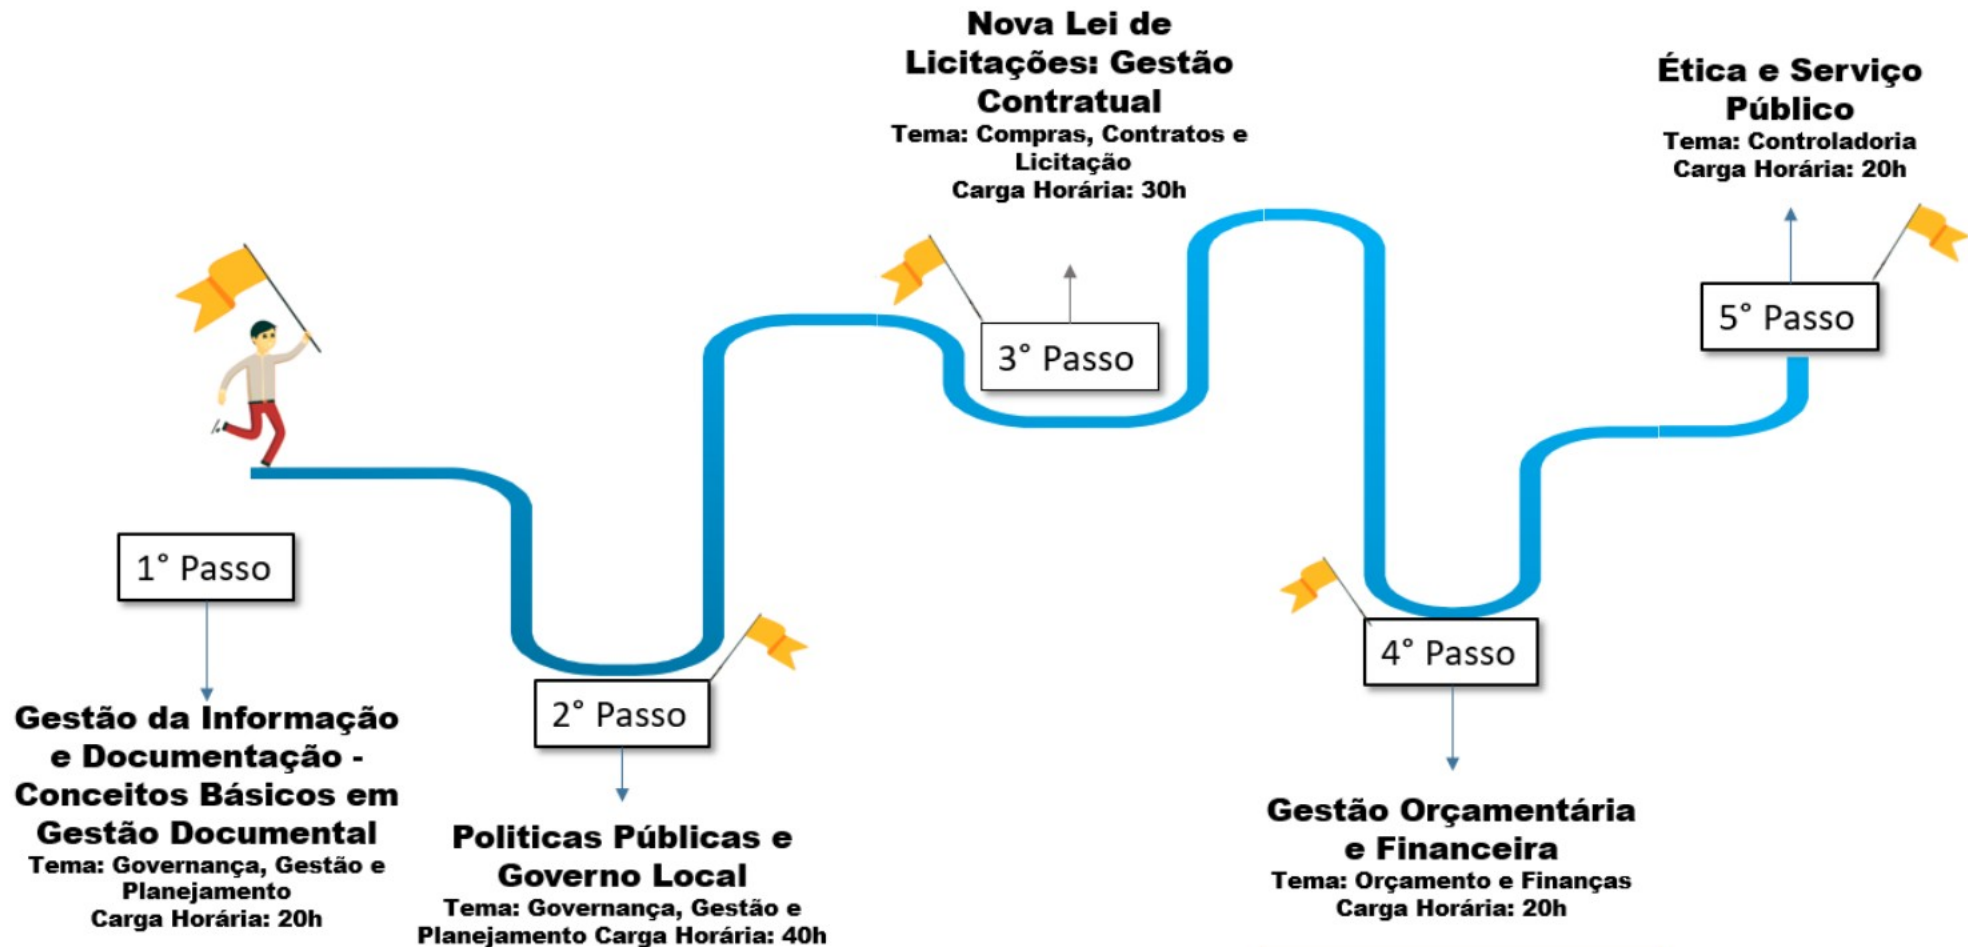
Nova Lei de Licitações: Gestão Contratual
Tema: Compras, Contratos e Licitação
Carga Horária: 30h

Ética e Serviço Público
Tema: Controladoria
Carga Horária: 20h

3° Passo

5° Passo

1° Passo

4° Passo

2° Passo

Gestão da Informação e Documentação - Conceitos Básicos em Gestão Documental
Tema: Governança, Gestão e Planejamento
Carga Horária: 20h

Politicas Públicas e Governo Local
Tema: Governança, Gestão e Planejamento Carga Horária: 40h

Gestão Orçamentária e Financeira
Tema: Orçamento e Finanças
Carga Horária: 20h